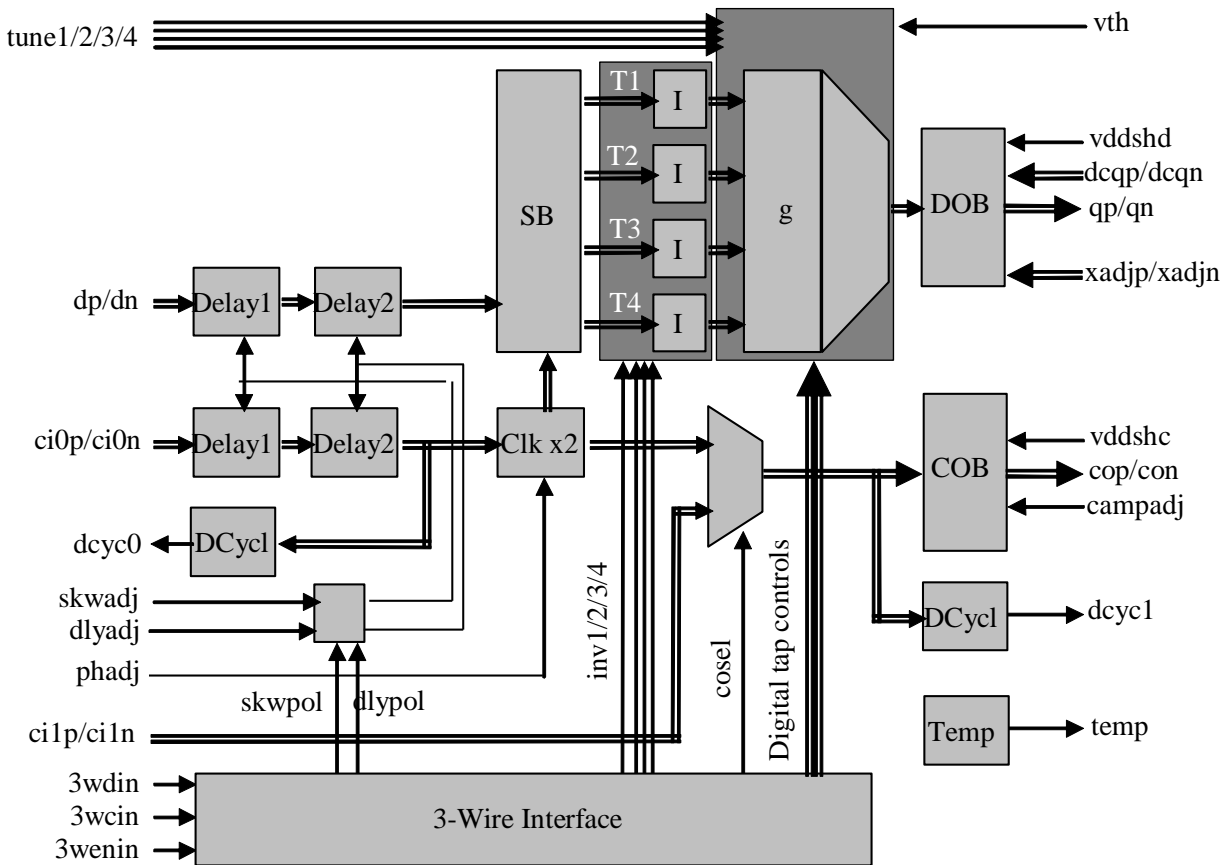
tune1/2/3/4
vth
T1
I
T2
I
T3
I
T4
I
SB
g
DOB
vddshd
dcqp/dcqn
qp/qn
xadjp/xadjn
dp/dn
Delay1
Delay2
ci0p/ci0n
Delay1
Delay2
Clk x2
COB
vddshc
cop/con
campadj
dcyc0
DCycl
skwadj
dlyadj
phadj
DCycl
dcyc1
inv1/2/3/4
cosel
Digital tap controls
skwpol
dlypol
Temp
temp
ci1p/ci1n
3wdin
3wcin
3wenin
3-Wire Interface